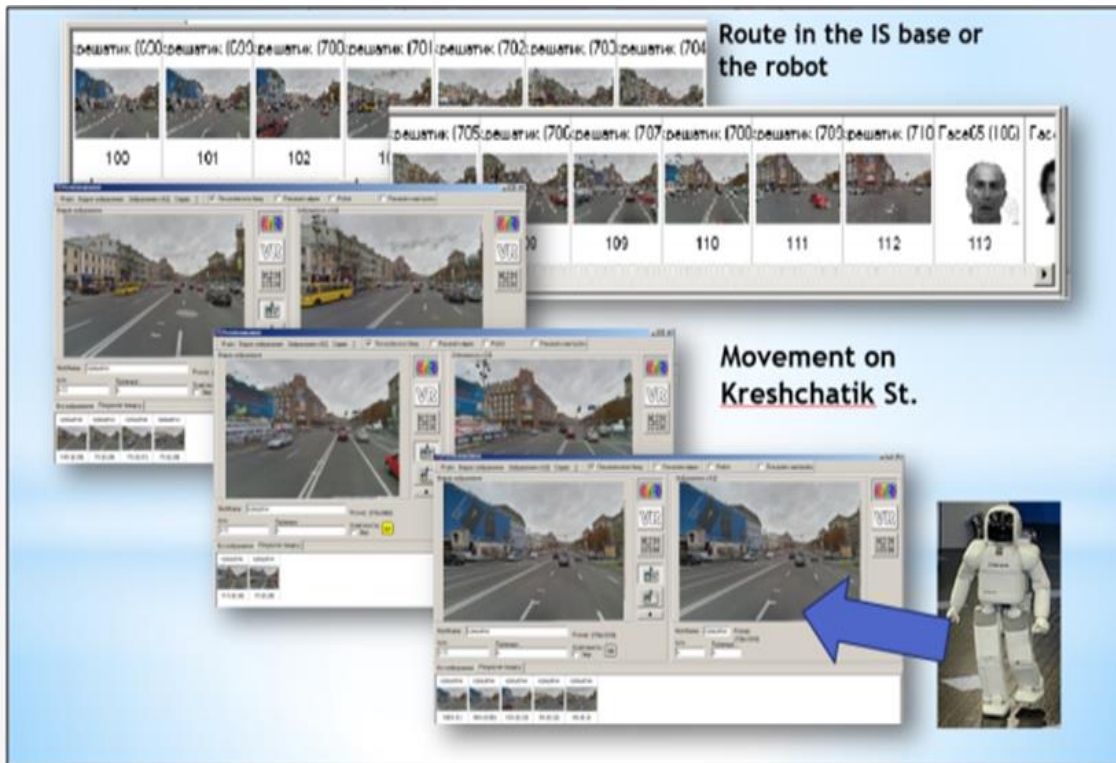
Route in the IS base or the robot

решатик (600 решатик (600 решатик (700 решатик (701 решатик (702 решатик (703 решатик (704

100 101 102 10

решатик (705 решатик (706 решатик (707 решатик (708 решатик (709 решатик (710 Face05 (100) Fac

109 110 111 112 113

Movement on Kreshchatik St.

VR

VR

VR